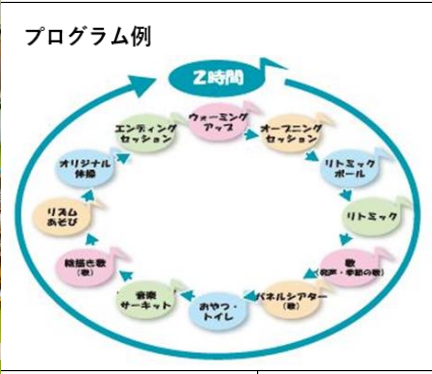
プログラム例

2時間

ウォーミングアップ

オープニングセッション

リトミックボール

リトミック

歌
(発声・季節の歌)

パネルシアター
(歌)

おやつ・トイレ

音楽サーキット

絵描き歌
(歌)

リズムあそび

オリジナル体操

エンディングセッション